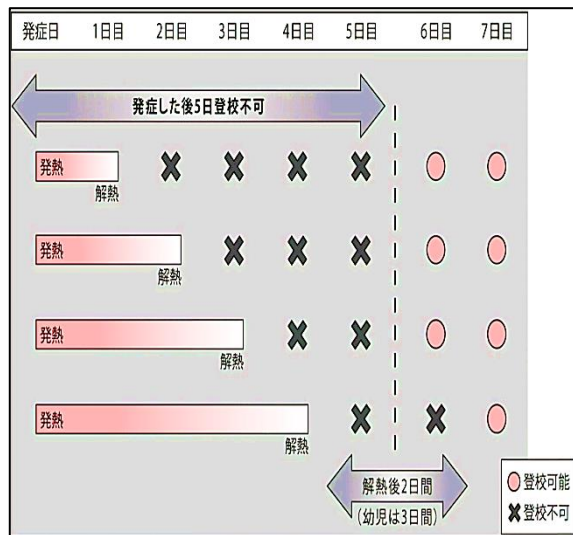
| 発症日 | 1日目 | 2日目 | 3日目 | 4日目 | 5日目 | 6日目 | 7日目 |
|---|---|---|---|---|---|---|---|

発症した後5日登校不可

発熱 解熱 ✖ ✖ ✖ ✖ ○ ○

発熱 解熱 ✖ ✖ ✖ ○ ○

発熱 解熱 ✖ ✖ ○ ○

発熱 解熱 ✖ ✖ ○

解熱後2日間
(幼児は3日間)

○ 登校可能
✖ 登校不可